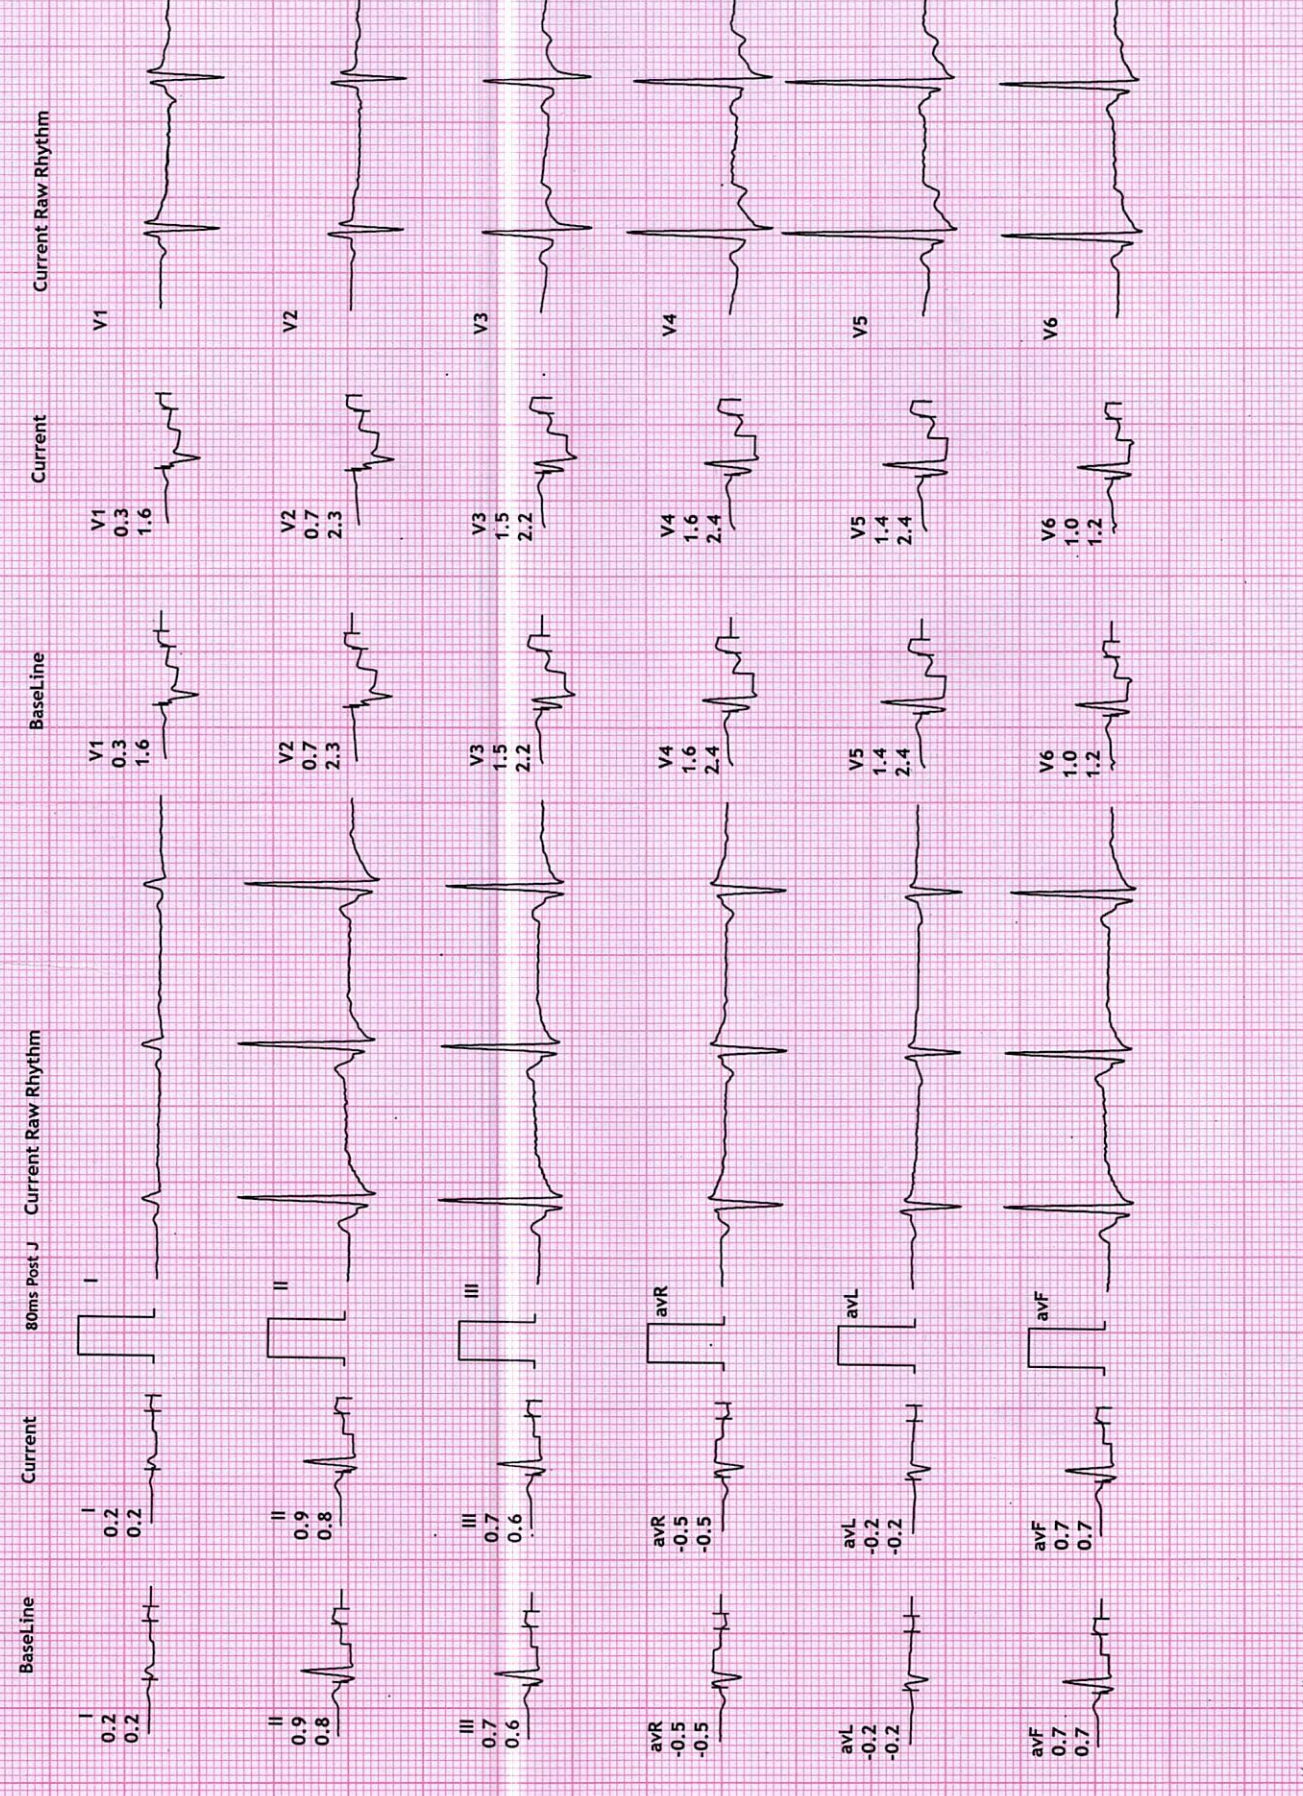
BaseLine

I
0.2
0.2

II
0.9
0.8

III
0.7
0.6

avR
-0.5
-0.5

avL
-0.2
-0.2

avF
0.7
0.7

Current

I
0.2
0.2

II
0.9
0.8

III
0.7
0.6

avR
-0.5
-0.5

avL
-0.2
-0.2

avF
0.7
0.7

80ms Post J

I

II

III

avR

avL

avF

Current Raw Rhythm

BaseLine

V1
0.3
1.6

V2
0.7
2.3

V3
1.5
2.2

V4
1.6
2.4

V5
1.4
2.4

V6
1.0
1.2

Current

V1
0.3
1.6

V2
0.7
2.3

V3
1.5
2.2

V4
1.6
2.4

V5
1.4
2.4

V6
1.0
1.2

Current Raw Rhythm

V1

V2

V3

V4

V5

V6